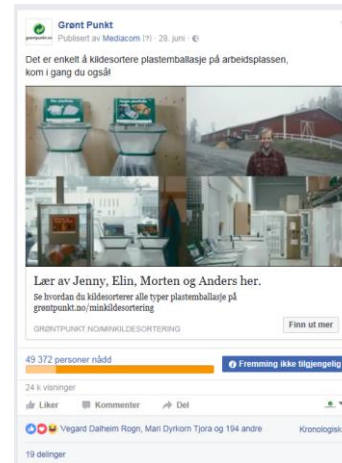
Grønt Punkt
Publisert av Mediacom (?) · 28. juni ·

Det er enkelt å kildesortere plastemballasje på arbeidsplassen, kom i gang du også!

Lær av Jenny, Elin, Morten og Anders her.
Se hvordan du kildesorterer alle typer plastemballasje på grontpunkt.no/minkildesortering
GRØNTPUNKT.NO/MINKILDESORTERING
Finn ut mer

49 372 personer nådd
Fremming ikke tilgjengelig

24 k visninger

Liker Kommenter Del

Vegard Dalheim Rogn, Mari Dyrkorn Tjora og 194 andre
Kronologisk

19 delinger